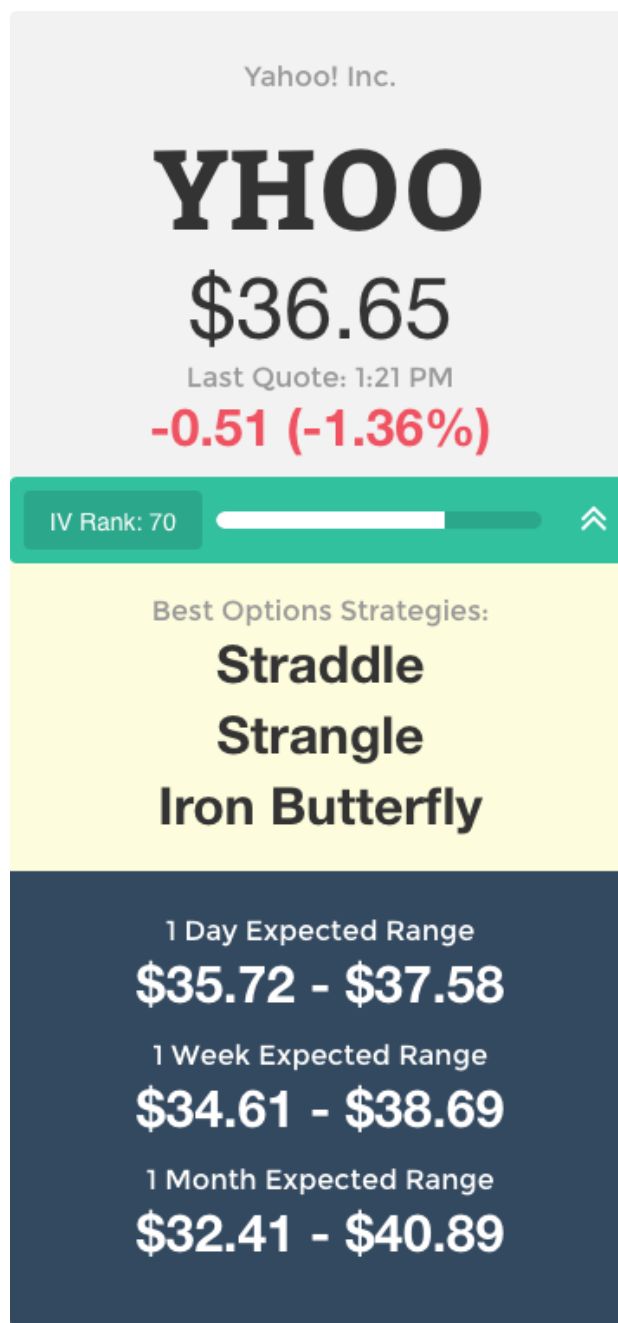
Yahoo! Inc.

YHOO

$36.65

Last Quote: 1:21 PM

-0.51 (-1.36%)

IV Rank: 70

Best Options Strategies:

Straddle

Strangle

Iron Butterfly

1 Day Expected Range

$35.72 - $37.58

1 Week Expected Range

$34.61 - $38.69

1 Month Expected Range

$32.41 - $40.89